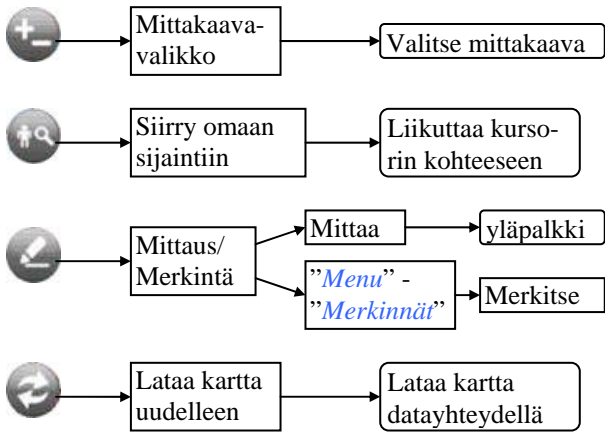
Mittakaavavalikko

Valitse mittakaava

Siirry omaan sijaintiin

Liikuttaa kursorin kohteeseen

Mittaus/ Merkintä

Mittaa

yläpalkki

"Menu" - "Merkinnät"

Merkitse

Lataa kartta uudelleen

Lataa kartta datayhteydellä